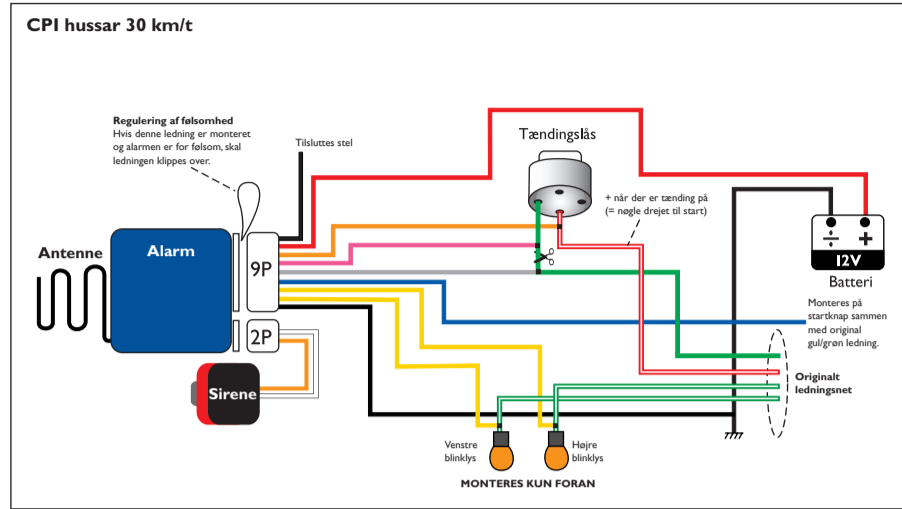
CPI hussar 30 km/t

Regulering af følsomhed
Hvis denne ledning er monteret og alarmen er for følsom, skal ledningen klippes over.

Tilsluttes stel

Tændingslås

+ når der er tænding på (= nøgle drejet til start)

Antenne

Alarm

9P

2P

Sirene

$\div$ $+$
12V
Batteri

Monteres på startknap sammen med original gul/grøn ledning.

Originalt ledningsnet

Venstre blinklys

Højre blinklys

MONTERES KUN FORAN